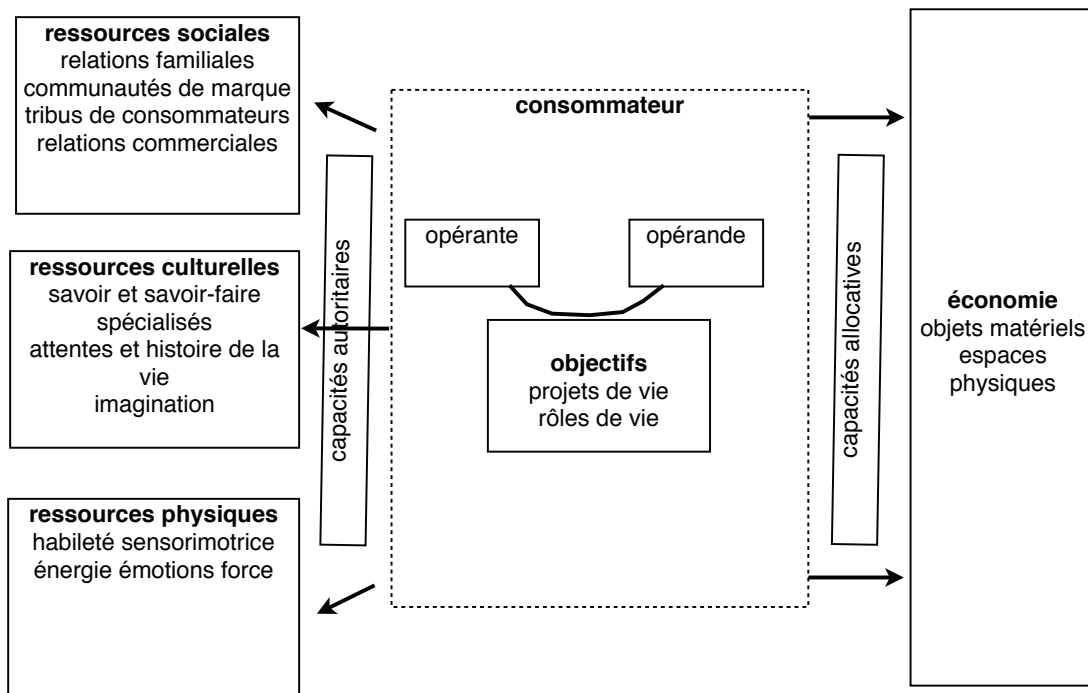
**ressources sociales**
relations familiales
communautés de marque
tribus de consommateurs
relations commerciales

**ressources culturelles**
savoir et savoir-faire spécialisés
attentes et histoire de la vie
imagination

**ressources physiques**
habileté sensorimotrice
énergie émotions force

capacités autoritaires

**consommateur**

opérante

opérande

**objectifs**
projets de vie
rôles de vie

capacités allocatives

**économie**
objets matériels
espaces physiques